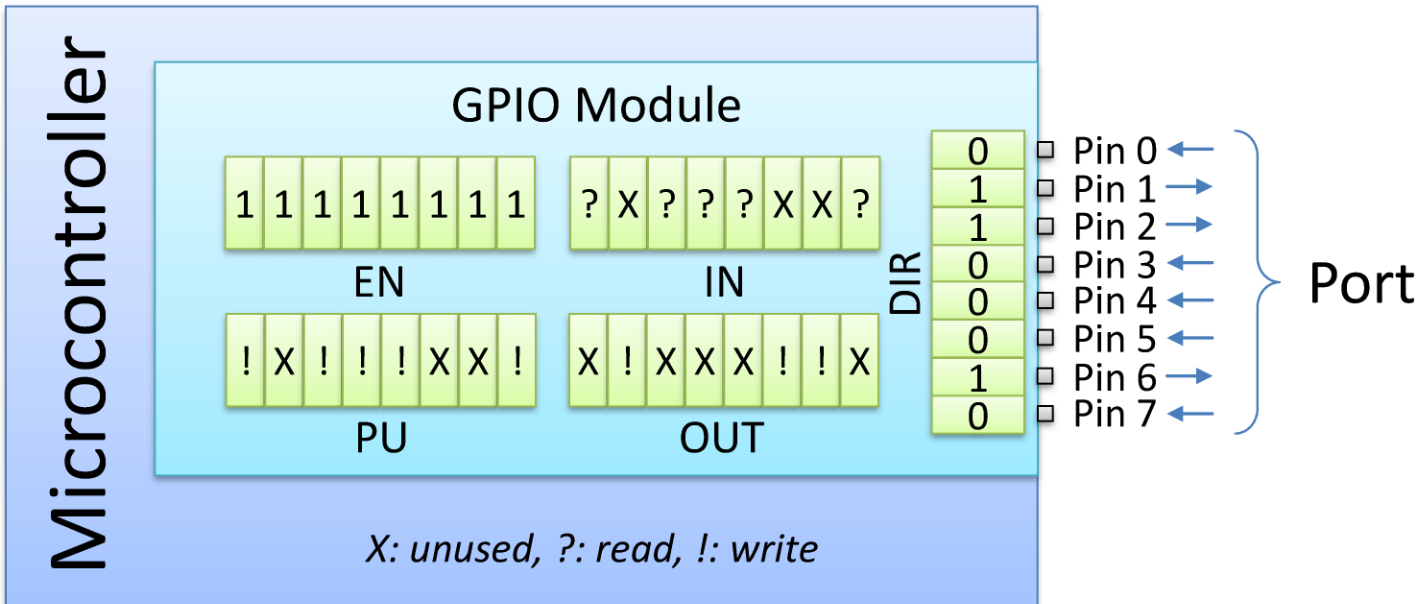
Microcontroller

GPIO Module

| 1 | 1 | 1 | 1 | 1 | 1 | 1 | 1 |
|---|---|---|---|---|---|---|---|

EN

| ? | X | ? | ? | ? | X | X | ? |
|---|---|---|---|---|---|---|---|

IN

| ! | X | ! | ! | ! | X | X | ! |
|---|---|---|---|---|---|---|---|

PU

| X | ! | X | X | X | ! | ! | X |
|---|---|---|---|---|---|---|---|

OUT

DIR

| DIR | Pin |
|---|---|
| 0 | Pin 0 |
| 1 | Pin 1 |
| 1 | Pin 2 |
| 0 | Pin 3 |
| 0 | Pin 4 |
| 0 | Pin 5 |
| 1 | Pin 6 |
| 0 | Pin 7 |

Port

X: unused, ?: read, !: write